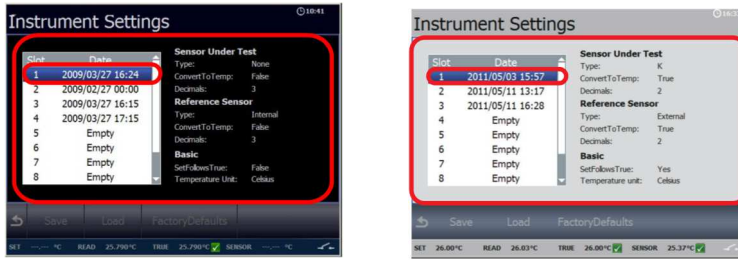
Instrument Settings

10:41

| Slot | Date |
|---|---|
| 1 | 2009/03/27 16:24 |
| 2 | 2009/02/27 00:00 |
| 3 | 2009/03/27 16:15 |
| 4 | 2009/03/27 17:15 |
| 5 | Empty |
| 6 | Empty |
| 7 | Empty |
| 8 | Empty |

Sensor Under Test
Type: None
ConvertToTemp: False
Decimals: 3

Reference Sensor
Type: Internal
ConvertToTemp: False
Decimals: 3

Basic
SetFollowsTrue: False
Temperature Unit: Celsius

Save Load FactoryDefaults

SET ---.--- °C READ 25.790°C TRUE 25.790°C SENSOR ---.--- °C

Instrument Settings

16:3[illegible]

| Slot | Date |
|---|---|
| 1 | 2011/05/03 15:57 |
| 2 | 2011/05/11 13:17 |
| 3 | 2011/05/11 16:28 |
| 4 | Empty |
| 5 | Empty |
| 6 | Empty |
| 7 | Empty |
| 8 | Empty |

Sensor Under Test
Type: K
ConvertToTemp: True
Decimals: 2

Reference Sensor
Type: External
ConvertToTemp: True
Decimals: 2

Basic
SetFollowsTrue: Yes
Temperature unit: Celsius

Save Load FactoryDefaults

SET 26.00°C READ 26.03°C TRUE 26.00°C SENSOR 25.37°C